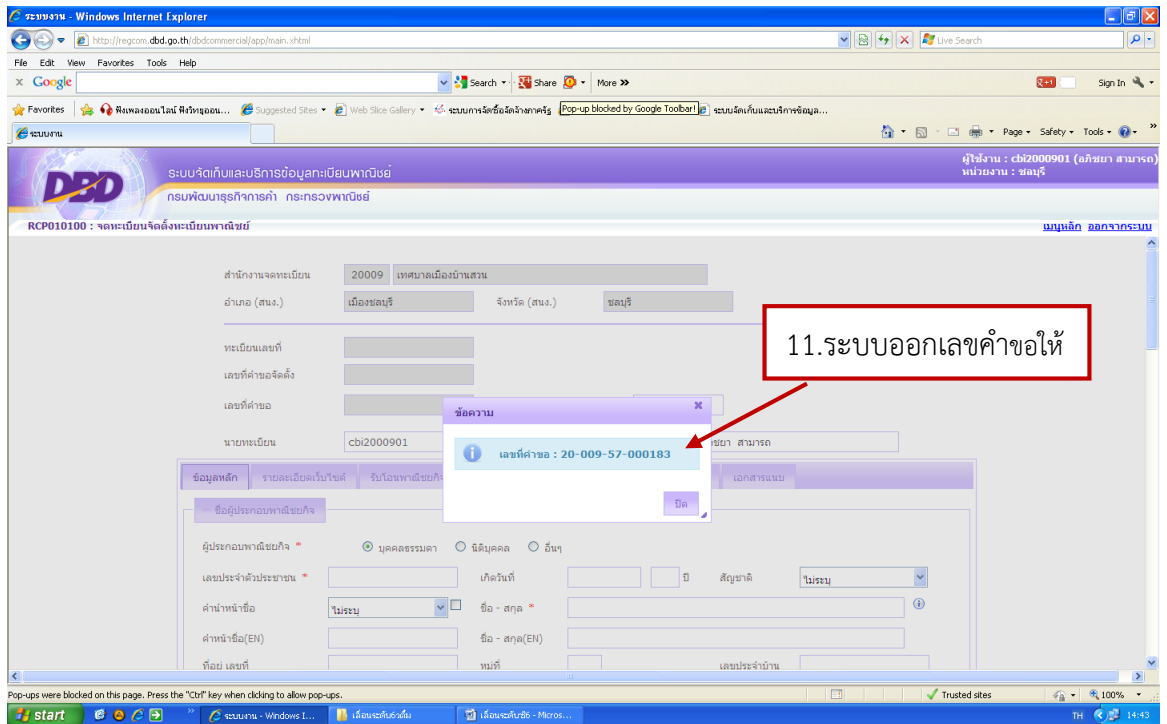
ระบบงาน - Windows Internet Explorer

http://regcom.dbd.go.th/dbdcommercial/app/main.xhtml

Live Search

File Edit View Favorites Tools Help

Google Search Share More »

Sign In

Favorites ฟังเพลงออนไลน์ ฟังวิทยุออน... Suggested Sites Web Slice Gallery ระบบการจัดซื้อจัดจ้างภาครัฐ Pop-up blocked by Google Toolbar! ระบบจัดเก็บและบริการข้อมูล...

ระบบงาน

Page Safety Tools

DBD ระบบจัดเก็บและบริการข้อมูลทะเบียนพาณิชย์
กรมพัฒนาธุรกิจการค้า กระทรวงพาณิชย์

ผู้ใช้งาน : cbi2000901 (อภิชยา สามารถ)
หน่วยงาน : ชลบุรี

RCP010100 : จดทะเบียนจัดตั้งทะเบียนพาณิชย์

เมนูหลัก ออกจากระบบ

สำนักงานจดทะเบียน 20009 เทศบาลเมืองบ้านสวน
อำเภอ (สนง.) เมืองชลบุรี จังหวัด (สนง.) ชลบุรี

ทะเบียนเลขที่
เลขที่คำขอจัดตั้ง
เลขที่คำขอ

นายทะเบียน cbi2000901 ชยา สามารถ

11.ระบบออกเลขคำขอให้

ข้อความ
เลขที่คำขอ : 20-009-57-000183
ปิด

ข้อมูลหลัก รายละเอียดเว็บไซต์ รับโอนพาณิชยกิจ เอกสารแนบ

ชื่อผู้ประกอบพาณิชยกิจ

ผู้ประกอบพาณิชยกิจ * บุคคลธรรมดา นิติบุคคล อื่นๆ
เลขประจำตัวประชาชน * เกิดวันที่ ปี สัญชาติ ไม่ระบุ
คำนำหน้าชื่อ ไม่ระบุ ชื่อ - สกุล *
คำหน้าชื่อ(EN) ชื่อ - สกุล(EN)
ที่อยู่ เลขที่ หมู่ที่ เลขประจำบ้าน

Pop-ups were blocked on this page. Press the "Ctrl" key when clicking to allow pop-ups.

Trusted sites 100%

start ระบบงาน - Windows I... เลื่อนระดับต่างนั้น เลื่อนระดับซี6 - Micros... TH 14:43